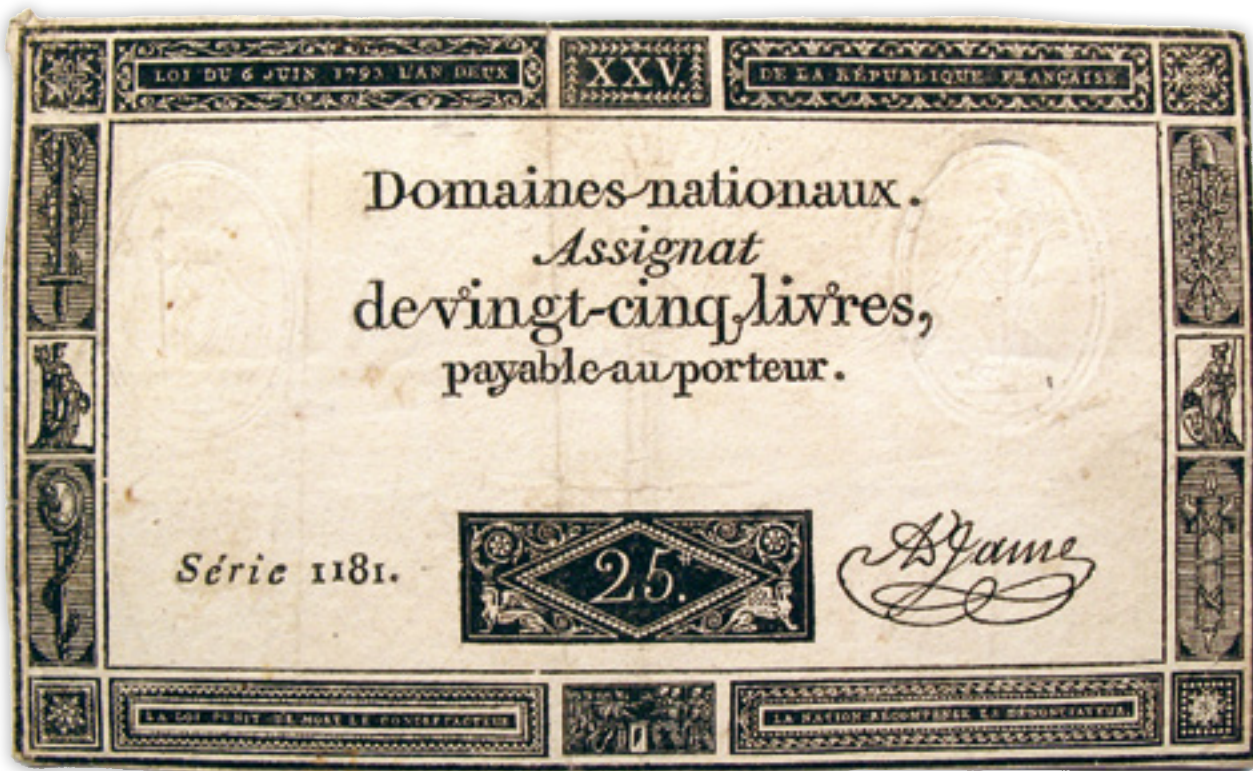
LOI DU 6 JUIN 1793 L'AN DEUX

XXV

DE LA RÉPUBLIQUE FRANÇAISE

Domaines nationaux.

Assignat

de vingt-cinq livres,

payable au porteur.

Série 1181.

25.

A Jame

LA LOI PUNIT DE MORT LE CONTREFACTEUR

LA NATION RÉCOMPENSE LE DÉNONCIATEUR